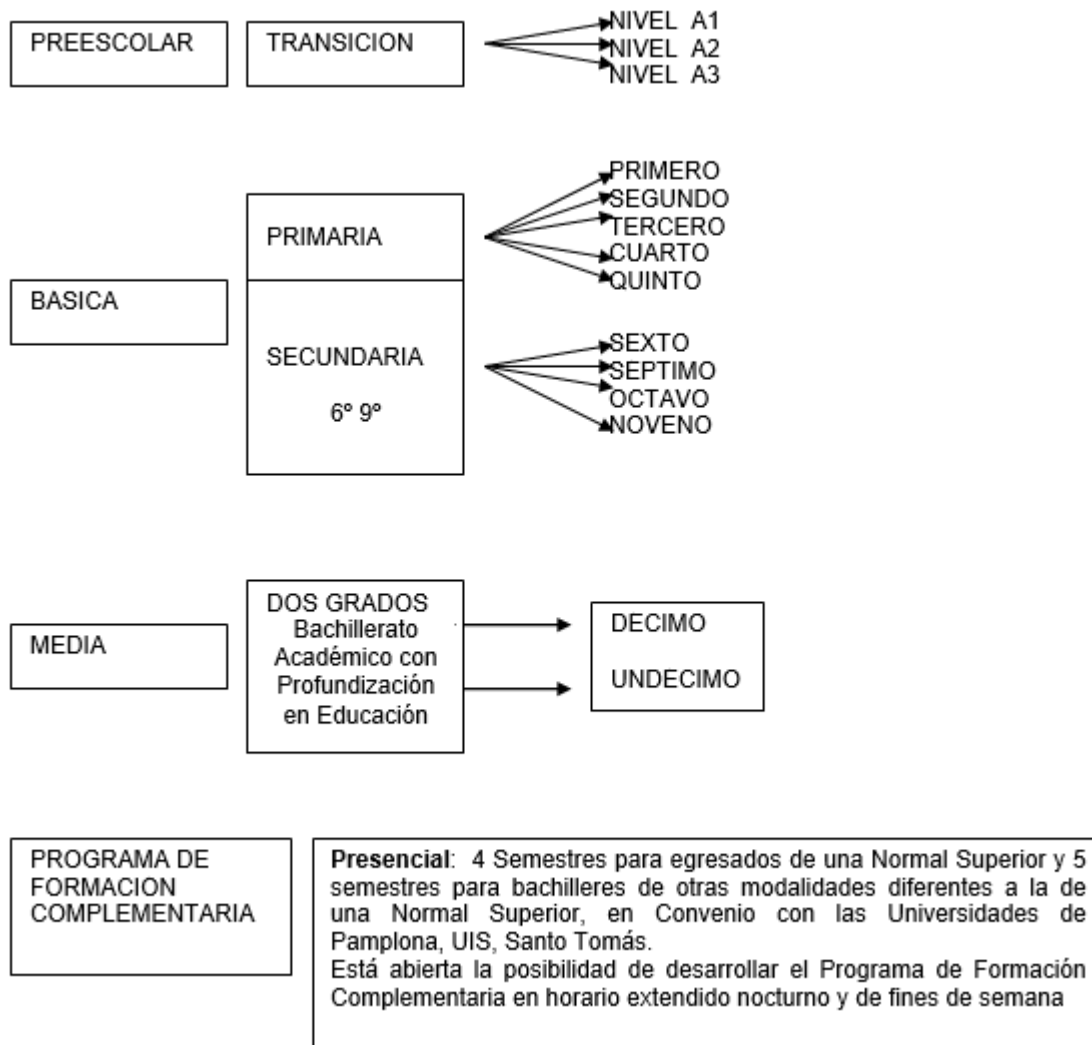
PREESCOLAR

TRANSICION

NIVEL A1
NIVEL A2
NIVEL A3

PRIMARIA

PRIMERO
SEGUNDO
TERCERO
CUARTO
QUINTO

BASICA

SECUNDARIA

6º 9º

SEXTO
SEPTIMO
OCTAVO
NOVENO

MEDIA

DOS GRADOS
Bachillerato Académico con Profundización en Educación

DECIMO

UNDECIMO

PROGRAMA DE FORMACION COMPLEMENTARIA

**Presencial**: 4 Semestres para egresados de una Normal Superior y 5 semestres para bachilleres de otras modalidades diferentes a la de una Normal Superior, en Convenio con las Universidades de Pamplona, UIS, Santo Tomás.
Está abierta la posibilidad de desarrollar el Programa de Formación Complementaria en horario extendido nocturno y de fines de semana